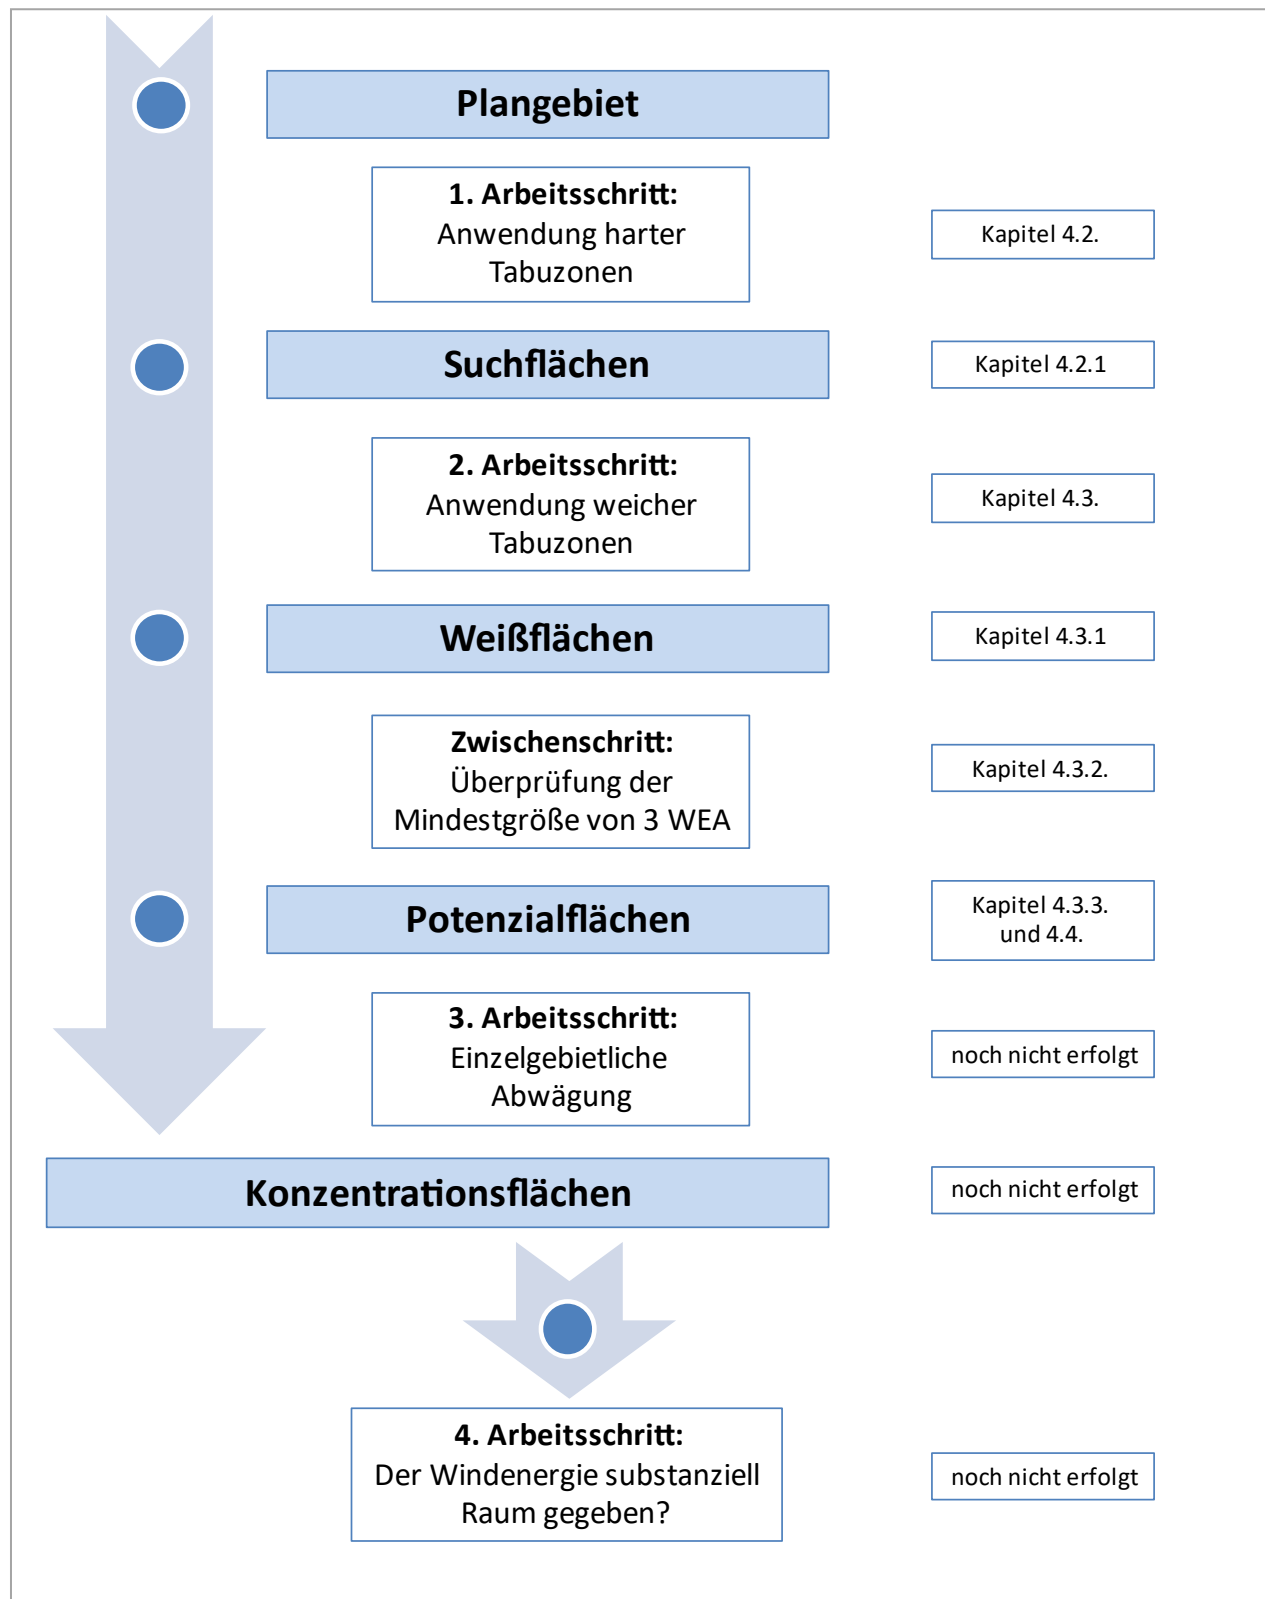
Plangebiet

1. Arbeitsschritt:
Anwendung harter Tabuzonen

Kapitel 4.2.

Suchflächen

Kapitel 4.2.1

2. Arbeitsschritt:
Anwendung weicher Tabuzonen

Kapitel 4.3.

Weißflächen

Kapitel 4.3.1

Zwischenschritt:
Überprüfung der Mindestgröße von 3 WEA

Kapitel 4.3.2.

Potenzialflächen

Kapitel 4.3.3. und 4.4.

3. Arbeitsschritt:
Einzelgebietliche Abwägung

noch nicht erfolgt

Konzentrationsflächen

noch nicht erfolgt

4. Arbeitsschritt:
Der Windenergie substanziell Raum gegeben?

noch nicht erfolgt